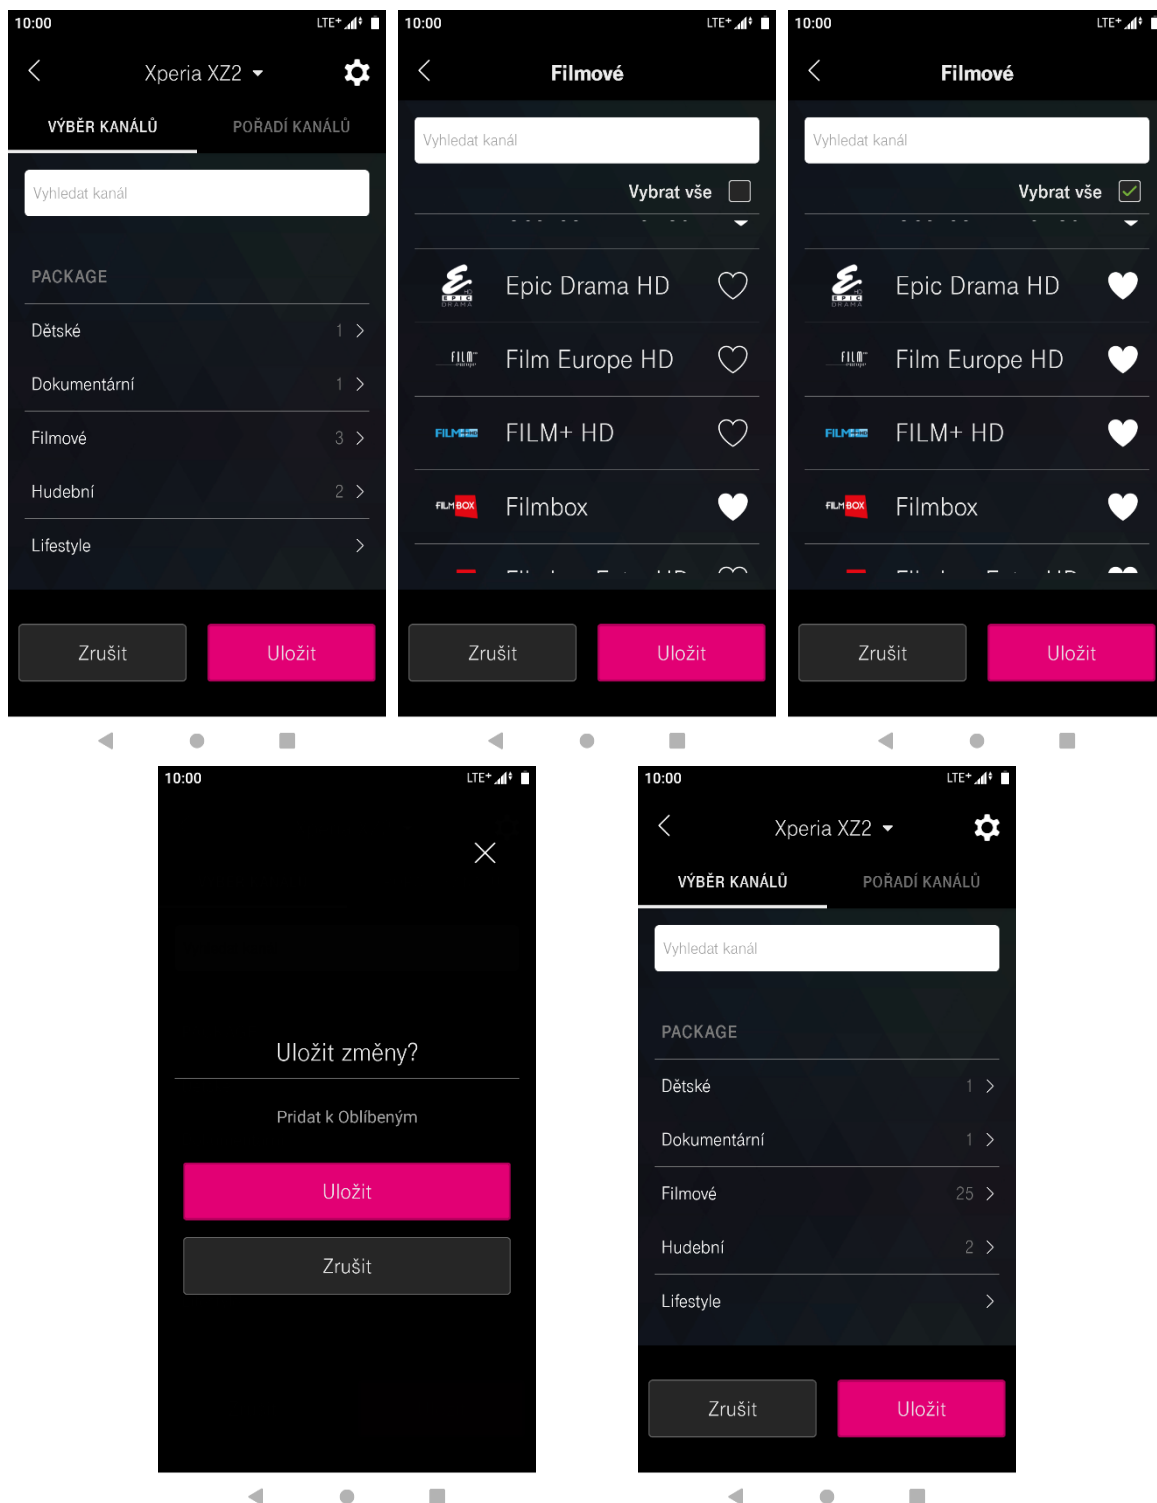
10:00
LTE+

Xperia XZ2

VÝBĚR KANÁLŮ
POŘADÍ KANÁLŮ

Vyhledat kanál

PACKAGE

Dětské 1
Dokumentární 1
Filmové 3
Hudební 2
Lifestyle

Zrušit
Uložit

10:00
LTE+

Filmové

Vyhledat kanál

Vybrat vše

Epic Drama HD
Film Europe HD
FILM+ HD
Filmbox

Zrušit
Uložit

10:00
LTE+

Filmové

Vyhledat kanál

Vybrat vše

Epic Drama HD
Film Europe HD
FILM+ HD
Filmbox

Zrušit
Uložit

10:00
LTE+

Uložit změny?

Pridat k Oblíbeným

Uložit
Zrušit

10:00
LTE+

Xperia XZ2

VÝBĚR KANÁLŮ
POŘADÍ KANÁLŮ

Vyhledat kanál

PACKAGE

Dětské 1
Dokumentární 1
Filmové 25
Hudební 2
Lifestyle

Zrušit
Uložit